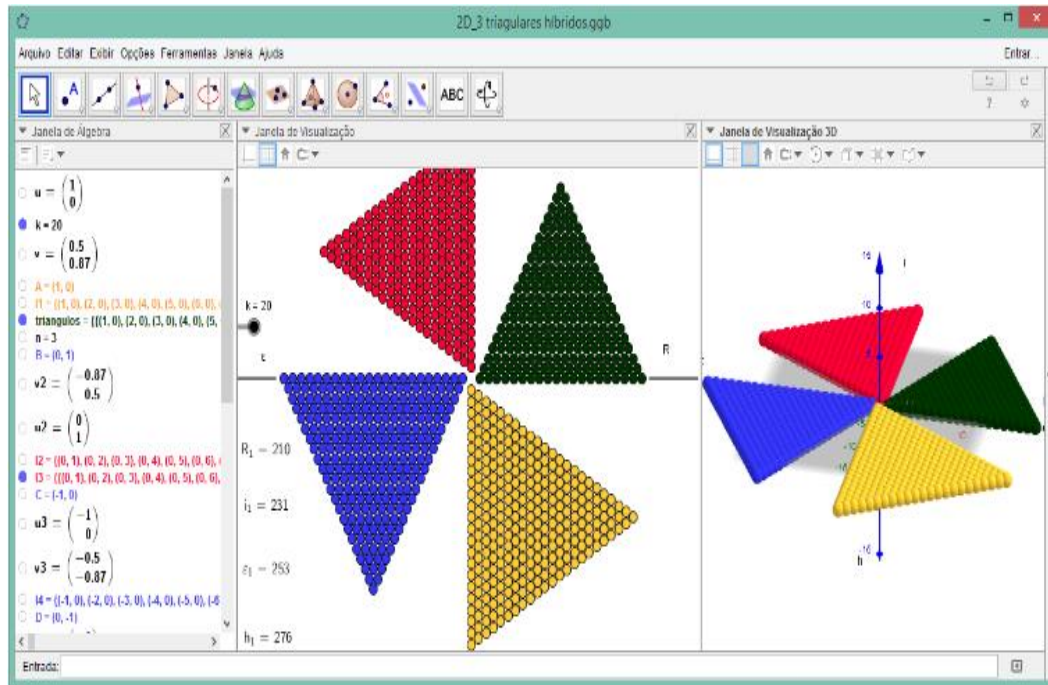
2D_3 triagulares híbridos.ggb

Arquivo Editar Exibir Opções Ferramentas Janela Ajuda

Entrar...

ABC

Janela de Álgebra

Janela de Visualização

Janela de Visualização 3D

$u = \begin{pmatrix} 1 \\ 0 \end{pmatrix}$

k = 20

$v = \begin{pmatrix} 0.5 \\ 0.87 \end{pmatrix}$

A = (1, 0)

l1 = {(1, 0), (2, 0), (3, 0), (4, 0), (5, 0), (6, 0),

triangulos = {{{(1, 0), (2, 0), (3, 0), (4, 0), (5,

n = 3

B = (0, 1)

$v2 = \begin{pmatrix} -0.87 \\ 0.5 \end{pmatrix}$

$u2 = \begin{pmatrix} 0 \\ 1 \end{pmatrix}$

l2 = {(0, 1), (0, 2), (0, 3), (0, 4), (0, 5), (0, 6),

l3 = {{{(0, 1), (0, 2), (0, 3), (0, 4), (0, 5), (0, 6),

C = (-1, 0)

$u3 = \begin{pmatrix} -1 \\ 0 \end{pmatrix}$

$v3 = \begin{pmatrix} -0.5 \\ -0.87 \end{pmatrix}$

l4 = {(-1, 0), (-2, 0), (-3, 0), (-4, 0), (-5, 0), (-6

D = (0, -1)

k = 20

ε

R

$R_1 = 210$

$i_1 = 231$

$\varepsilon_1 = 253$

$h_1 = 276$

i

h

Entrada: